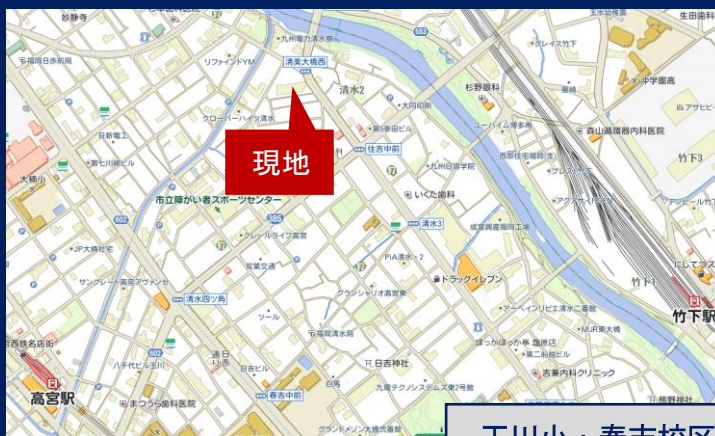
現地

清美大橋西

清水2

住吉中前

清水3

市立障がい者スポーツセンター

清水四ツ角

春吉中前

竹下3

竹下駅

高宮駅

妙静寺

九州電力清水寮

リファインYM

杉野眼科

森山循環器内科医院

いくた歯科

トラッグイレブン

日吉神社

吉兼内科クリニック

大橋

まつうら歯科医院

中学園裏

九州日建学院

第5章田ビル

ワーパイム博多南

PIA清水・2

グランメゾン高宮

ツール

福岡清水郵

クレールライフ高宮

JP大橋住宅

日新電工

第七川端ビル

クローバーハイツ清水

八千代ビル王川

通日

MJR東大橋

第二柏原ビル

アーベインビビエ清水二番館

九電テクノシステムズ第2号館

アサヒビ

にしてつ

竹下1

王川小・春吉校区